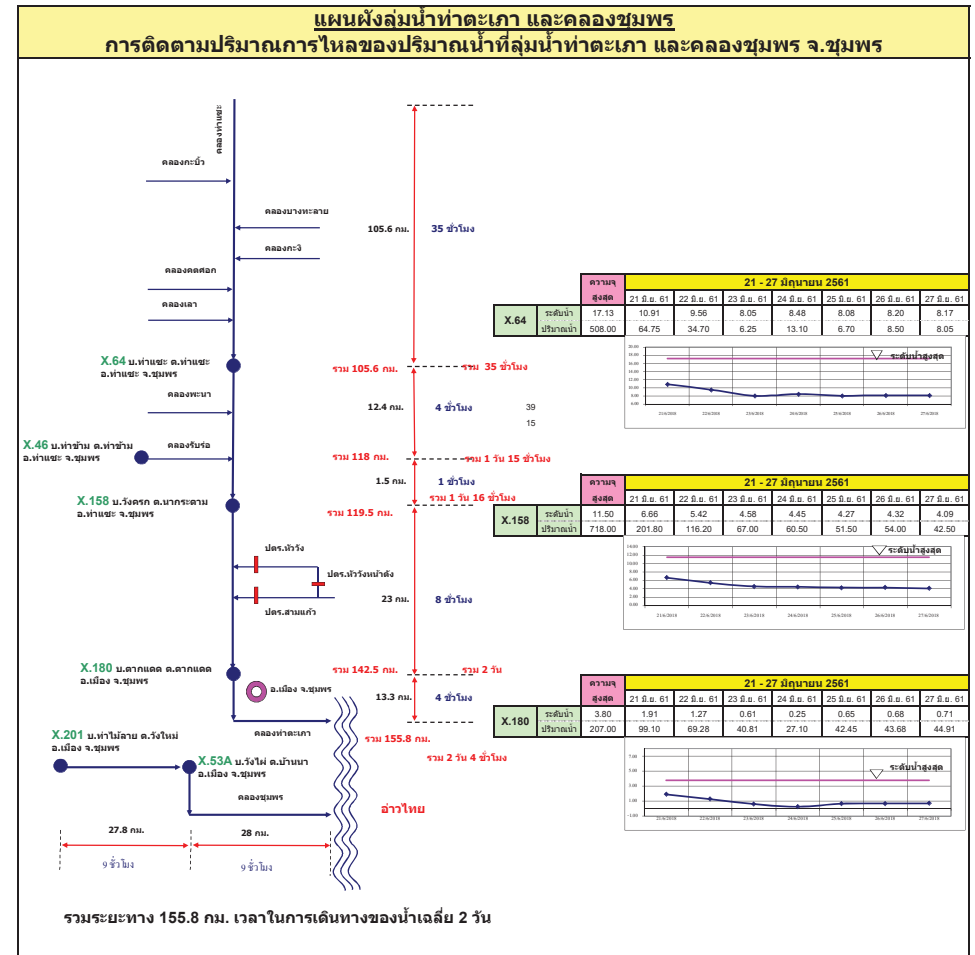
แผนผังลุ่มน้ำท่าตะเภา และคลองชุมพร
การติดตามปริมาณการไหลของปริมาณน้ำที่ลุ่มน้ำท่าตะเภา และคลองชุมพร จ.ชุมพร

คลองท่าแซะ

คลองกะบิ้ว

คลองบางหะลาย

คลองกะจิ

คลองคดศอก

คลองเลา

105.6 กม. 35 ชั่วโมง

X.64 บ.ท่าแซะ ต.ท่าแซะ อ.ท่าแซะ จ.ชุมพร

รวม 105.6 กม. รวม 35 ชั่วโมง

คลองพะนา

12.4 กม. 4 ชั่วโมง 39 15

X.46 บ.ท่าข้าม ต.ท่าข้าม อ.ท่าแซะ จ.ชุมพร

คลองรับร่อ

รวม 118 กม. รวม 1 วัน 15 ชั่วโมง

1.5 กม. 1 ชั่วโมง

X.158 บ.วังครก ต.นากระตาม อ.ท่าแซะ จ.ชุมพร

รวม 1 วัน 16 ชั่วโมง

รวม 119.5 กม.

ปตร.หัววัง

ปตร.หัววังหน้าตัง

ปตร.สามแก้ว

23 กม. 8 ชั่วโมง

X.180 บ.ตากแดด ต.ตากแดด อ.เมือง จ.ชุมพร

รวม 142.5 กม. รวม 2 วัน

อ.เมือง จ.ชุมพร

13.3 กม. 4 ชั่วโมง

คลองท่าตะเภา

รวม 155.8 กม.

รวม 2 วัน 4 ชั่วโมง

X.201 บ.ท่าไม้ลาย ต.วังใหม่ อ.เมือง จ.ชุมพร

X.53A บ.วังไผ่ ต.บ้านนา อ.เมือง จ.ชุมพร

คลองชุมพร

อ่าวไทย

27.8 กม. 28 กม.

9 ชั่วโมง 9 ชั่วโมง

| | | ความจุสูงสุด | 21 มิ.ย. 61 | 22 มิ.ย. 61 | 23 มิ.ย. 61 | 24 มิ.ย. 61 | 25 มิ.ย. 61 | 26 มิ.ย. 61 | 27 มิ.ย. 61 |
|---|---|---|---|---|---|---|---|---|---|
| X.64 | ระดับน้ำ | 17.13 | 10.91 | 9.56 | 8.05 | 8.48 | 8.08 | 8.20 | 8.17 |
| | ปริมาณน้ำ | 508.00 | 64.75 | 34.70 | 6.25 | 13.10 | 6.70 | 8.50 | 8.05 |

21 - 27 มิถุนายน 2561

ระดับน้ำสูงสุด

| | | ความจุสูงสุด | 21 มิ.ย. 61 | 22 มิ.ย. 61 | 23 มิ.ย. 61 | 24 มิ.ย. 61 | 25 มิ.ย. 61 | 26 มิ.ย. 61 | 27 มิ.ย. 61 |
|---|---|---|---|---|---|---|---|---|---|
| X.158 | ระดับน้ำ | 11.50 | 6.66 | 5.42 | 4.58 | 4.45 | 4.27 | 4.32 | 4.09 |
| | ปริมาณน้ำ | 718.00 | 201.80 | 116.20 | 67.00 | 60.50 | 51.50 | 54.00 | 42.50 |

21 - 27 มิถุนายน 2561

ระดับน้ำสูงสุด

| | | ความจุสูงสุด | 21 มิ.ย. 61 | 22 มิ.ย. 61 | 23 มิ.ย. 61 | 24 มิ.ย. 61 | 25 มิ.ย. 61 | 26 มิ.ย. 61 | 27 มิ.ย. 61 |
|---|---|---|---|---|---|---|---|---|---|
| X.180 | ระดับน้ำ | 3.80 | 1.91 | 1.27 | 0.61 | 0.25 | 0.65 | 0.68 | 0.71 |
| | ปริมาณน้ำ | 207.00 | 99.10 | 69.28 | 40.81 | 27.10 | 42.45 | 43.68 | 44.91 |

21 - 27 มิถุนายน 2561

ระดับน้ำสูงสุด

รวมระยะทาง 155.8 กม. เวลาในการเดินทางของน้ำเฉลี่ย 2 วัน